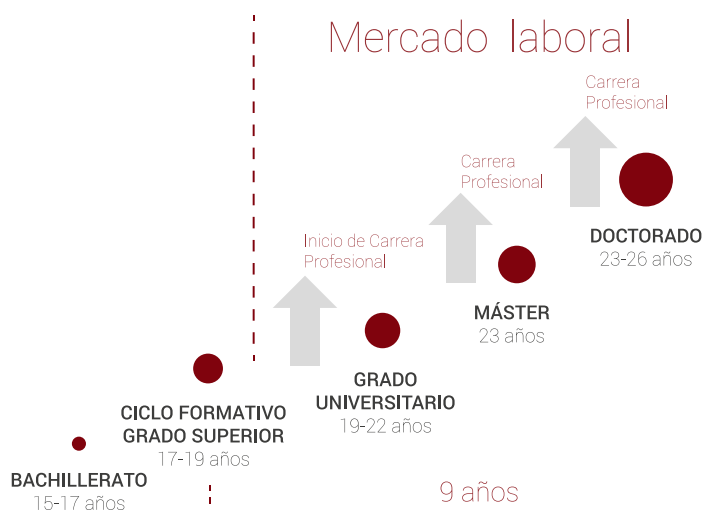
Mercado laboral

Carrera Profesional

Carrera Profesional

Inicio de Carrera Profesional

DOCTORADO
23-26 años

MÁSTER
23 años

GRADO UNIVERSITARIO
19-22 años

CICLO FORMATIVO GRADO SUPERIOR
17-19 años

BACHILLERATO
15-17 años

9 años